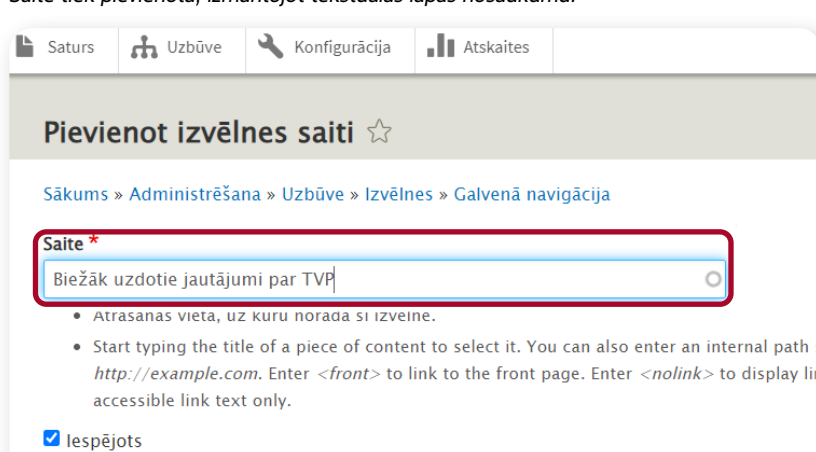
Saite tiek pievienota, izmantojot tekstuālās lapas nosaukumu.

Saturs
Uzbūve
Konfigurācija
Atskaites

Pievienot izvēlnes saiti ☆

Sākums » Administrēšana » Uzbūve » Izvēlnes » Galvenā navigācija

Saite *
Biežāk uzdotie jautājumi par TVP

- Atrašanās vieta, uz kuru norāda šī izvēlne.
- Start typing the title of a piece of content to select it. You can also enter an internal path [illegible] *http://example.com*. Enter *<front>* to link to the front page. Enter *<nolink>* to display lin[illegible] accessible link text only.

Iespējots